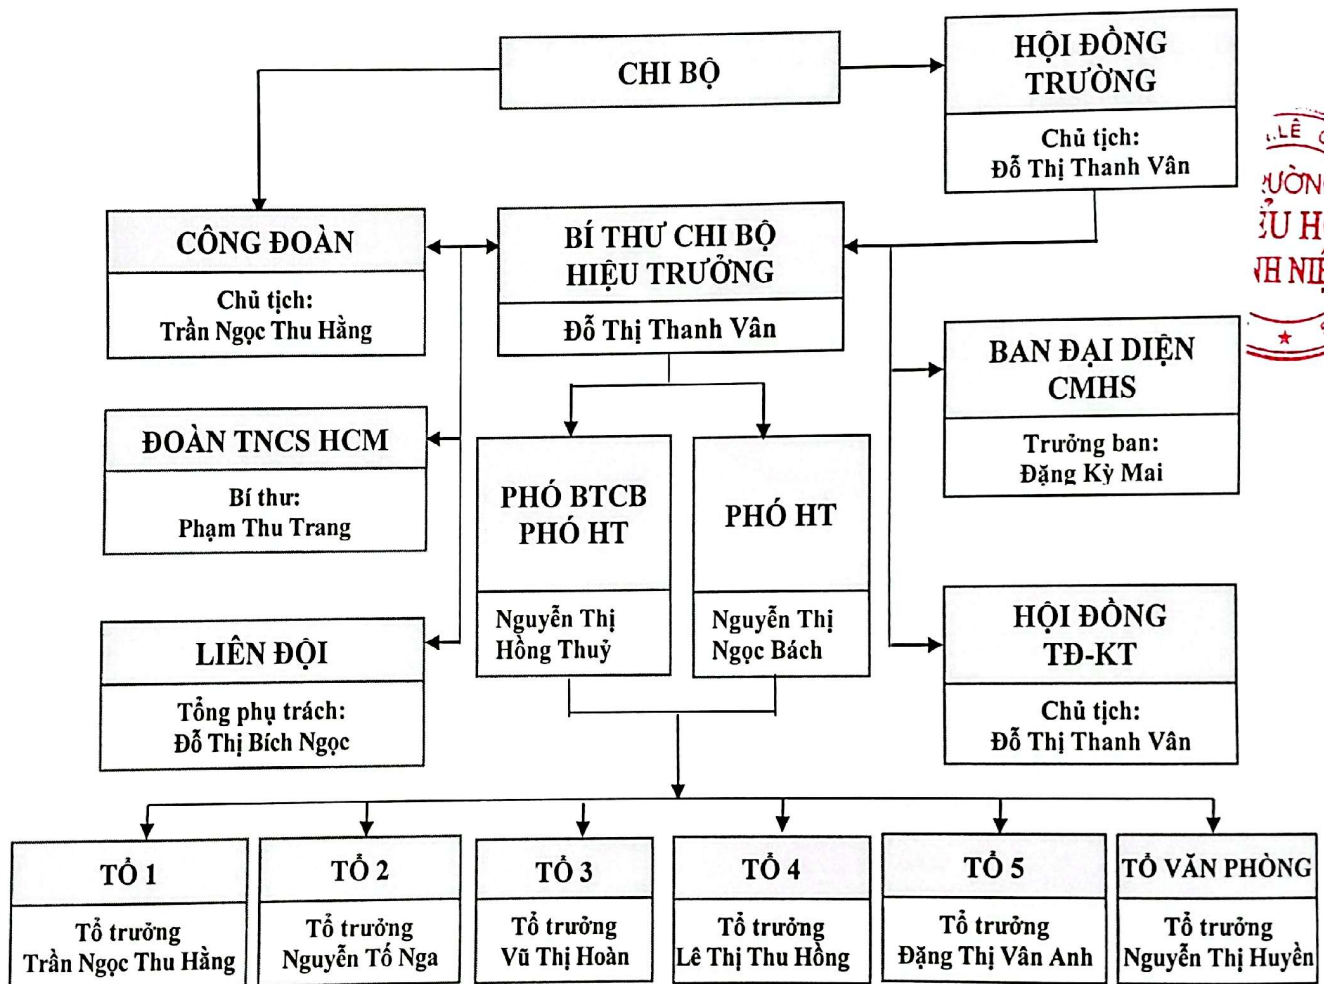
CHI BỘ

HỘI ĐỒNG TRƯỜNG

Chủ tịch:
Đỗ Thị Thanh Vân

CÔNG ĐOÀN

Chủ tịch:
Trần Ngọc Thu Hằng

BÍ THƯ CHI BỘ
HIỆU TRƯỞNG

Đỗ Thị Thanh Vân

BAN ĐẠI DIỆN CMHS

Trưởng ban:
Đặng Kỳ Mai

ĐOÀN TNCS HCM

Bí thư:
Phạm Thu Trang

PHÓ BTCB
PHÓ HT

Nguyễn Thị Hồng Thuỷ

PHÓ HT

Nguyễn Thị Ngọc Bách

LIÊN ĐỘI

Tổng phụ trách:
Đỗ Thị Bích Ngọc

HỘI ĐỒNG TĐ-KT

Chủ tịch:
Đỗ Thị Thanh Vân

TỔ 1

Tổ trưởng
Trần Ngọc Thu Hằng

TỔ 2

Tổ trưởng
Nguyễn Tố Nga

TỔ 3

Tổ trưởng
Vũ Thị Hoàn

TỔ 4

Tổ trưởng
Lê Thị Thu Hồng

TỔ 5

Tổ trưởng
Đặng Thị Vân Anh

TỔ VĂN PHÒNG

Tổ trưởng
Nguyễn Thị Huyền

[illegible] LÊ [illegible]
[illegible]ƯỜN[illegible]
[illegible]U H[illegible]
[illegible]H NI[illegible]